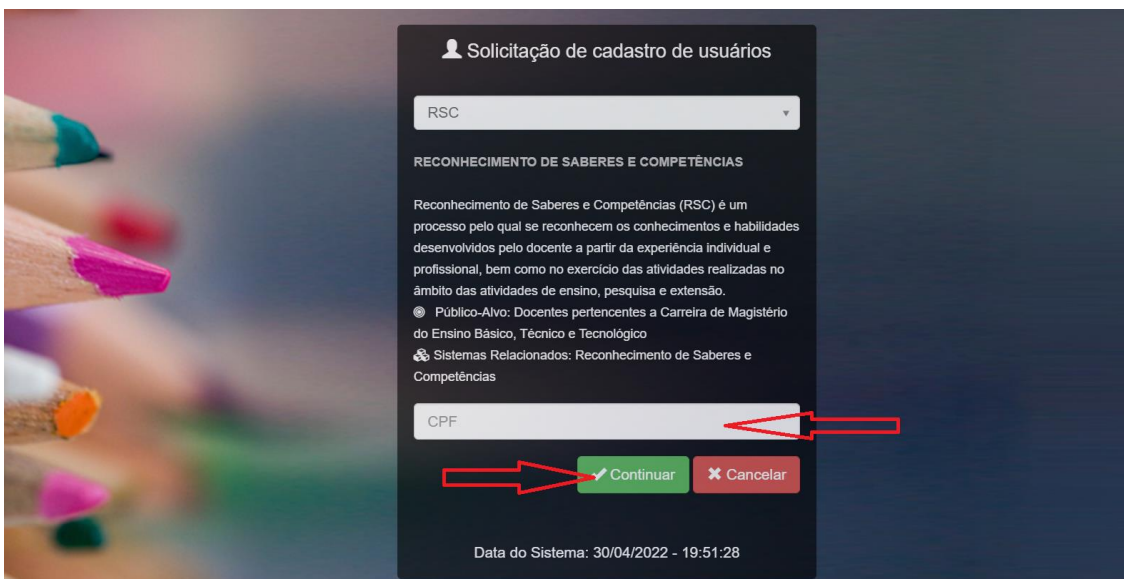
Solicitação de cadastro de usuários

RSC

RECONHECIMENTO DE SABERES E COMPETÊNCIAS

Reconhecimento de Saberes e Competências (RSC) é um processo pelo qual se reconhecem os conhecimentos e habilidades desenvolvidos pelo docente a partir da experiência individual e profissional, bem como no exercício das atividades realizadas no âmbito das atividades de ensino, pesquisa e extensão.
Público-Alvo: Docentes pertencentes a Carreira de Magistério do Ensino Básico, Técnico e Tecnológico
Sistemas Relacionados: Reconhecimento de Saberes e Competências

CPF

Continuar
Cancelar

Data do Sistema: 30/04/2022 - 19:51:28